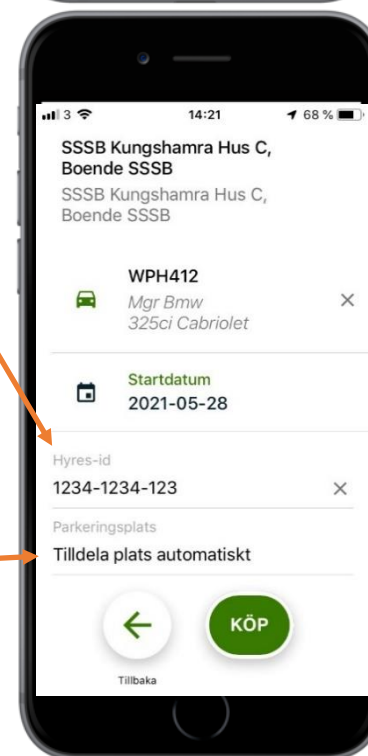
3 14:21 68 %

SSSB Kungshamra Hus C, Boende SSSB

SSSB Kungshamra Hus C, Boende SSSB

WPH412
Mgr Bmw
325ci Cabriolet
×

Startdatum
2021-05-28

Hyres-id
1234-1234-123
×

Parkeringsplats
Tilldela plats automatiskt

KÖP

Tillbaka